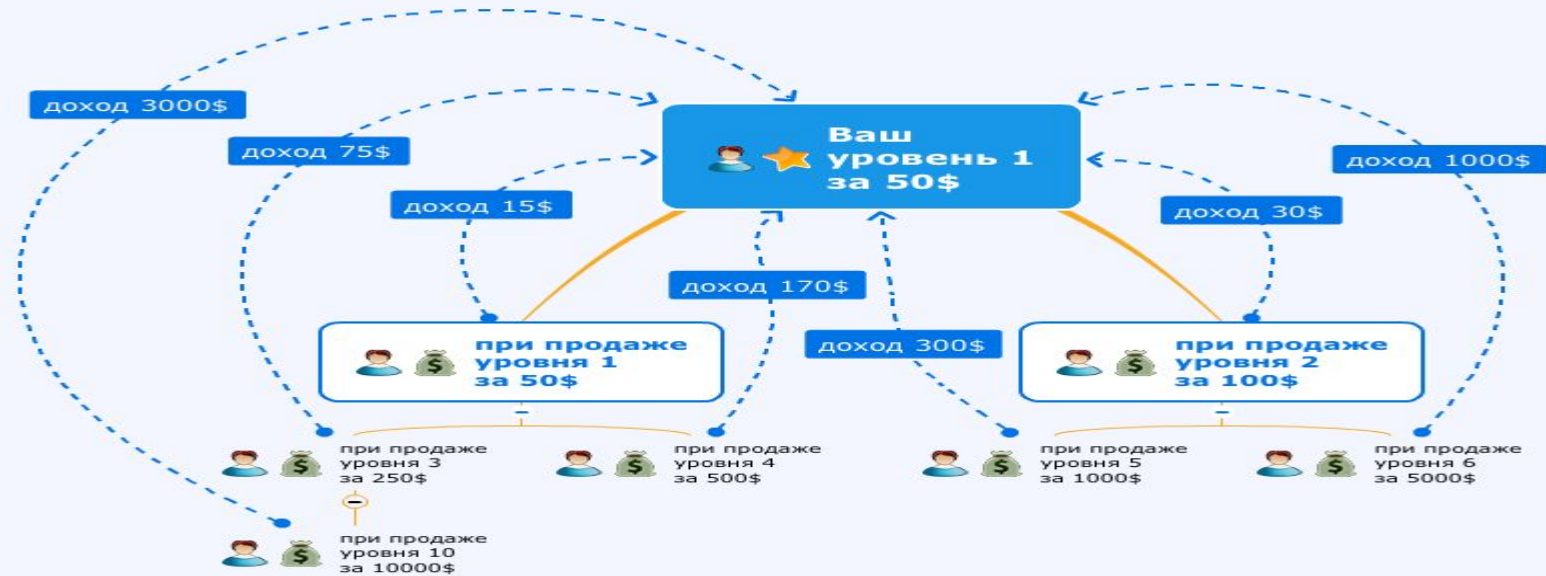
доход 3000$

доход 75$

доход 15$

Ваш уровень 1 за 50$

доход 1000$

доход 30$

доход 170$

доход 300$

при продаже уровня 1 за 50$

при продаже уровня 2 за 100$

при продаже уровня 3 за 250$

при продаже уровня 4 за 500$

при продаже уровня 5 за 1000$

при продаже уровня 6 за 5000$

при продаже уровня 10 за 10000$